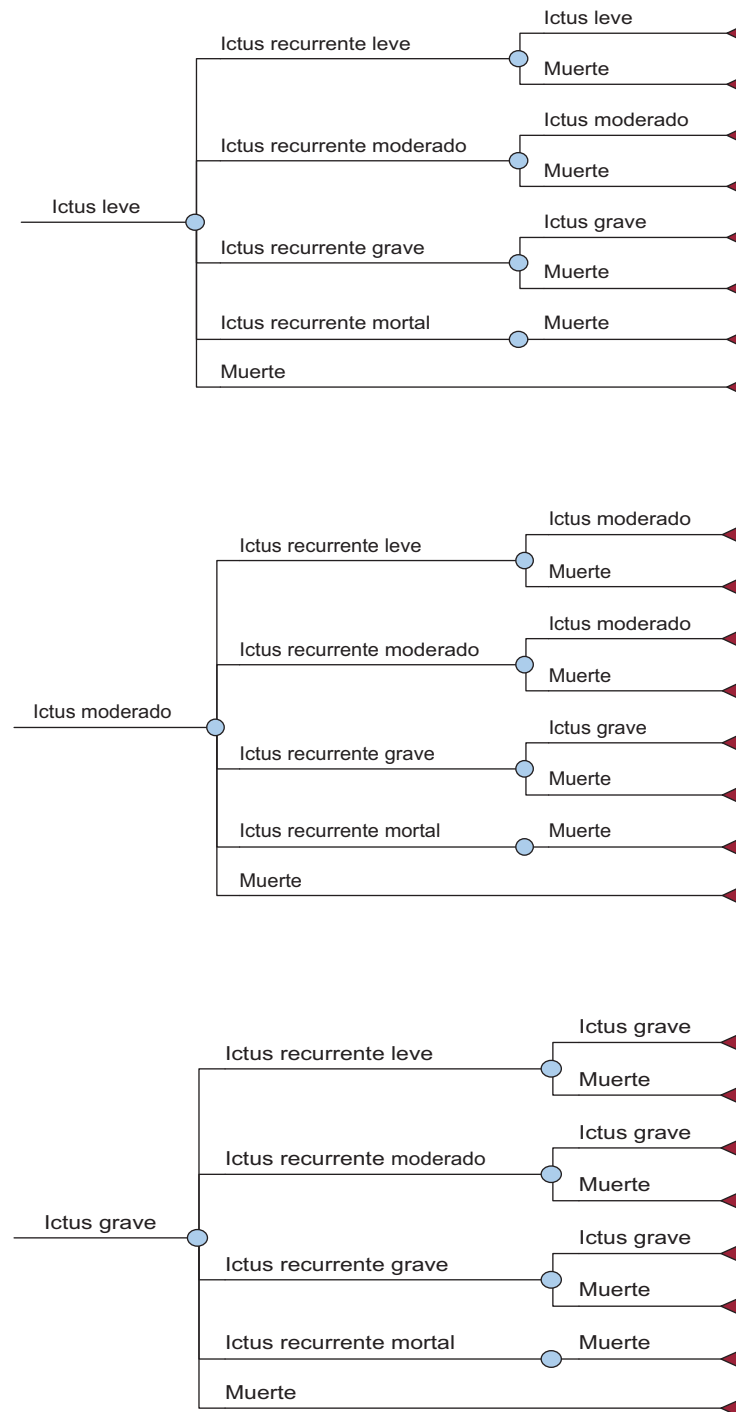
Ictus leve

Ictus recurrente leve
Ictus leve
Muerte

Ictus recurrente moderado
Ictus moderado
Muerte

Ictus recurrente grave
Ictus grave
Muerte

Ictus recurrente mortal
Muerte

Muerte

Ictus moderado

Ictus recurrente leve
Ictus moderado
Muerte

Ictus recurrente moderado
Ictus moderado
Muerte

Ictus recurrente grave
Ictus grave
Muerte

Ictus recurrente mortal
Muerte

Muerte

Ictus grave

Ictus recurrente leve
Ictus grave
Muerte

Ictus recurrente moderado
Ictus grave
Muerte

Ictus recurrente grave
Ictus grave
Muerte

Ictus recurrente mortal
Muerte

Muerte